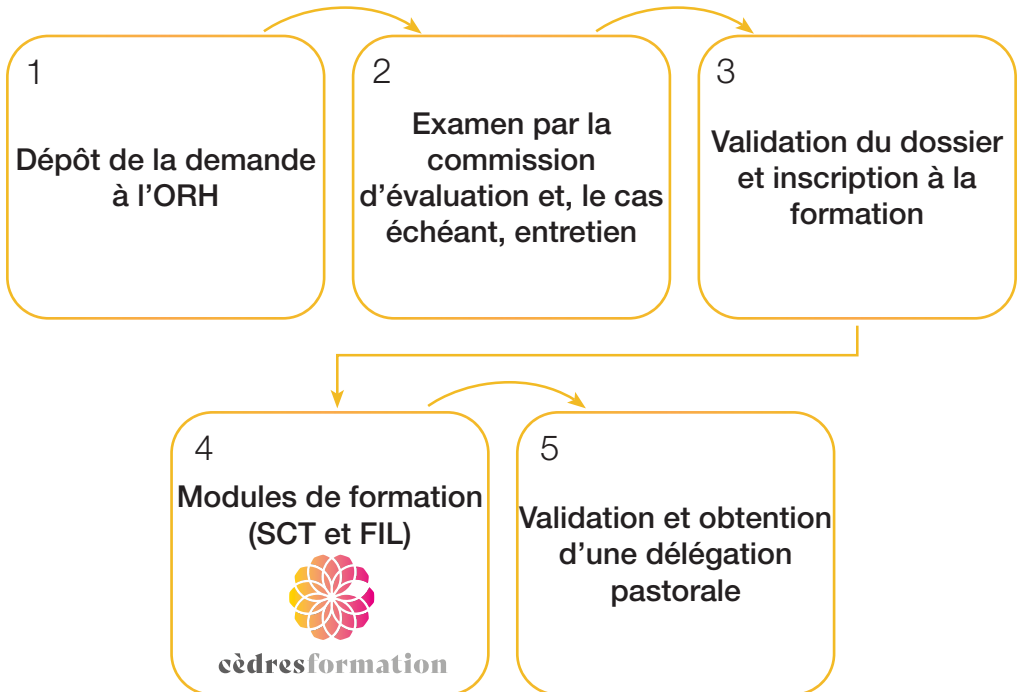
1

Dépôt de la demande à l’ORH

2

Examen par la commission d’évaluation et, le cas échéant, entretien

3

Validation du dossier et inscription à la formation

4

Modules de formation (SCT et FIL)

cèdresformation

5

Validation et obtention d’une délégation pastorale